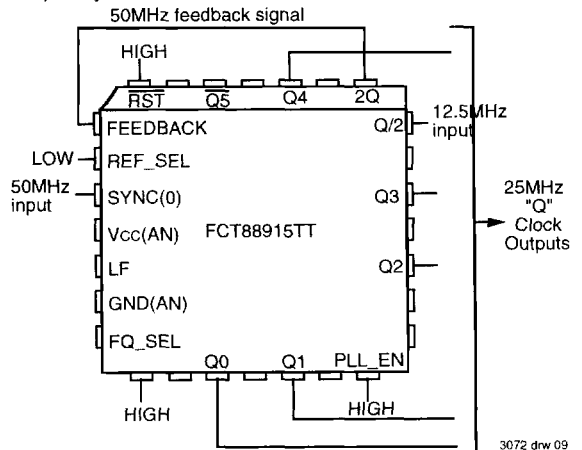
50MHz feedback signal

HIGH

$\overline{RST}$ $\overline{Q5}$ Q4 2Q

FEEDBACK

Q/2

12.5MHz input

LOW

REF_SEL

50MHz input

SYNC(0)

Q3

25MHz "Q" Clock Outputs

Vcc(AN)

FCT88915TT

LF

Q2

GND(AN)

FQ_SEL

Q0 Q1 PLL_EN

HIGH

HIGH

3072 drw 09